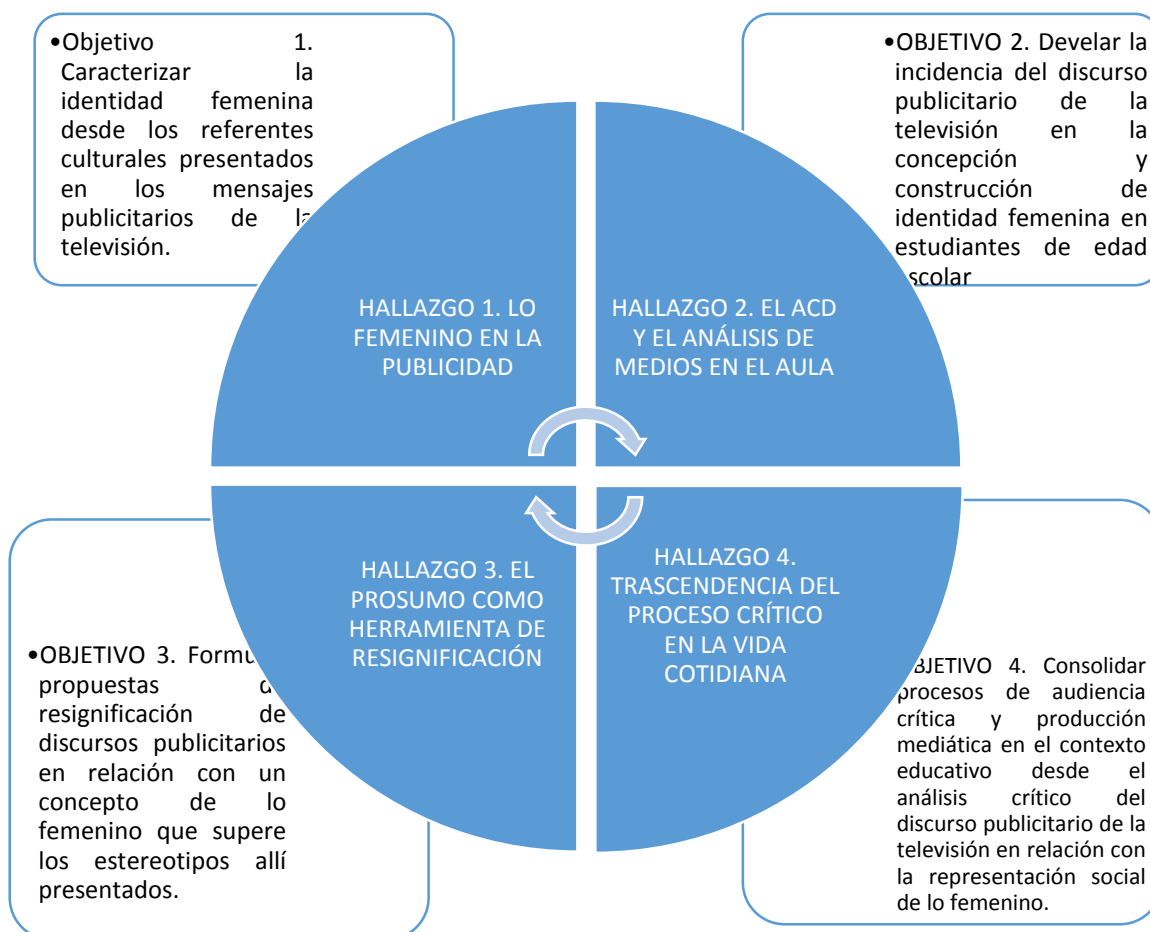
•Objetivo 1. Caracterizar la identidad femenina desde los referentes culturales presentados en los mensajes publicitarios de la televisión.

•OBJETIVO 2. Develar la incidencia del discurso publicitario de la televisión en la concepción y construcción de identidad femenina en estudiantes de edad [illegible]scolar

HALLAZGO 1. LO FEMENINO EN LA PUBLICIDAD

HALLAZGO 2. EL ACD Y EL ANÁLISIS DE MEDIOS EN EL AULA

HALLAZGO 3. EL PROSUMO COMO HERRAMIENTA DE RESIGNIFICACIÓN

HALLAZGO 4. TRASCENDENCIA DEL PROCESO CRÍTICO EN LA VIDA COTIDIANA

•OBJETIVO 3. Formu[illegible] propuestas d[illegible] resignificación de discursos publicitarios en relación con un concepto de lo femenino que supere los estereotipos allí presentados.

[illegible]BJETIVO 4. Consolidar procesos de audiencia crítica y producción mediática en el contexto educativo desde el análisis crítico del discurso publicitario de la televisión en relación con la representación social de lo femenino.